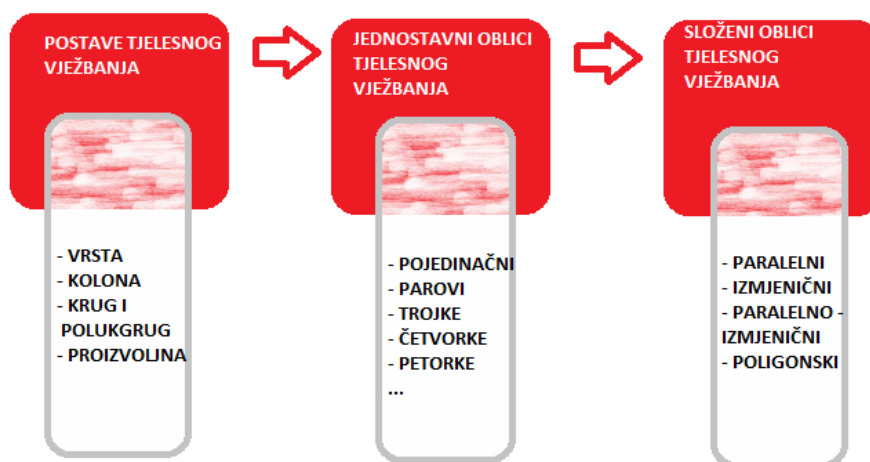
POSTAVE TJELESNOG VJEŽBANJA

- VRSTA
- KOLONA
- KRUG I POLUKGRUG
- PROIZVOLJNA

JEDNOSTAVNI OBLICI TJELESNOG VJEŽBANJA

- POJEDINAČNI
- PAROVI
- TROJKE
- ČETVORKE
- PETORKE
...

SLOŽENI OBLICI TJELESNOG VJEŽBANJA

- PARALELNI
- IZMJENIČNI
- PARALELNO - IZMJENIČNI
- POLIGONSKI